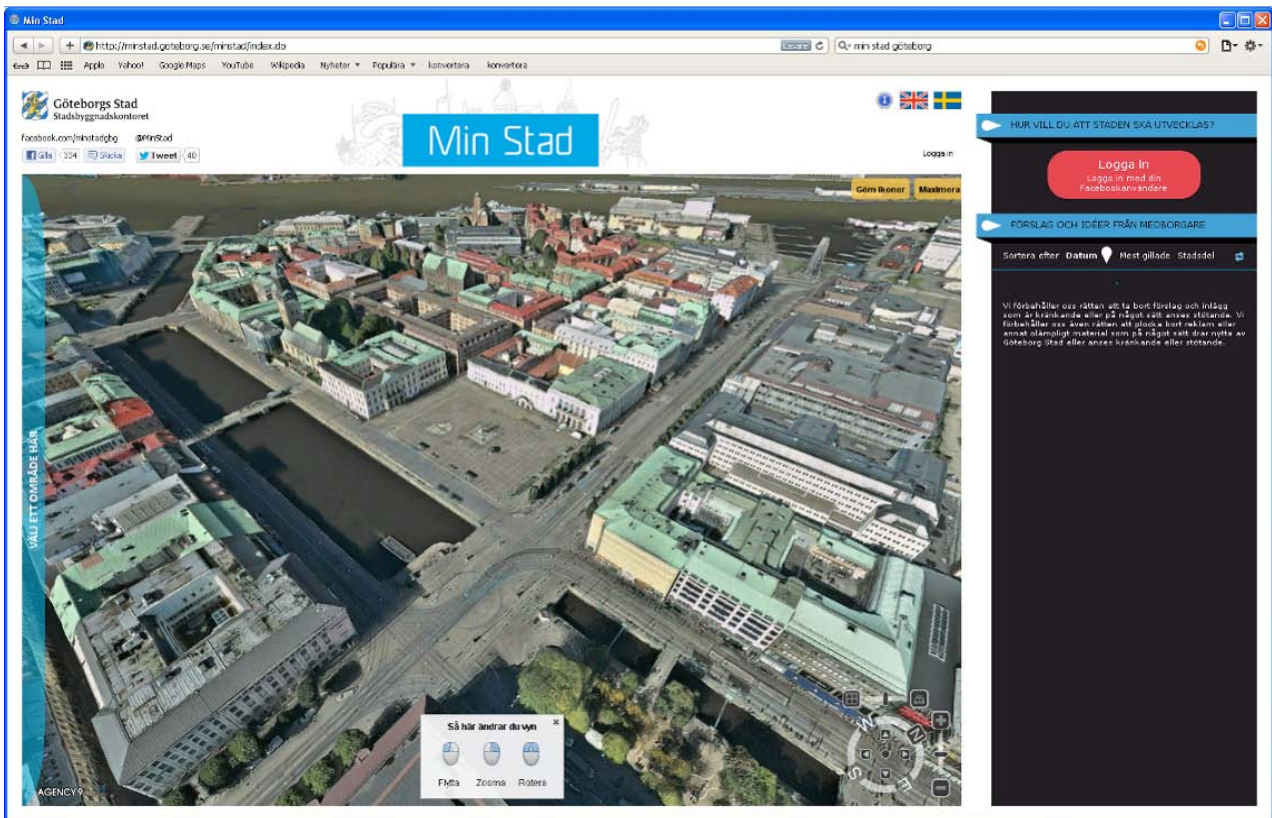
Min Stad

http://minstad.goteborg.se/minstad/index.do

min stad göteborg

Apple Yahoo! Google Maps YouTube Wikipedia Nyheter Populära konvertera konvertera

Göteborgs Stad
Stadsbyggnadskontoret

facebook.com/minstadgbg @MinStad

Gilla 304 Skicka Tweet 40

Min Stad

Logga in

Göm ikoner Maximera

VÄLJ ETT OMRÅDE HÄR

Så här ändrar du vyn
Flytta Zooma Rotera

AGENCY9

HUR VILL DU ATT STADEN SKA UTVECKLAS?

Logga in
Logga in med din Facebookanvändare

FÖRSLAG OCH IDÉER FRÅN MEDBORGARE

Sortera efter Datum Mest gillade Stadsdel

Vi förbehåller oss rätten att ta bort förslag och inlägg som är kränkande eller på något sätt anses stötande. Vi förbehåller oss även rätten att plocka bort reklam eller annat olämpligt material som på något sätt drar nytta av Göteborg Stad eller anses kränkande eller stötande.